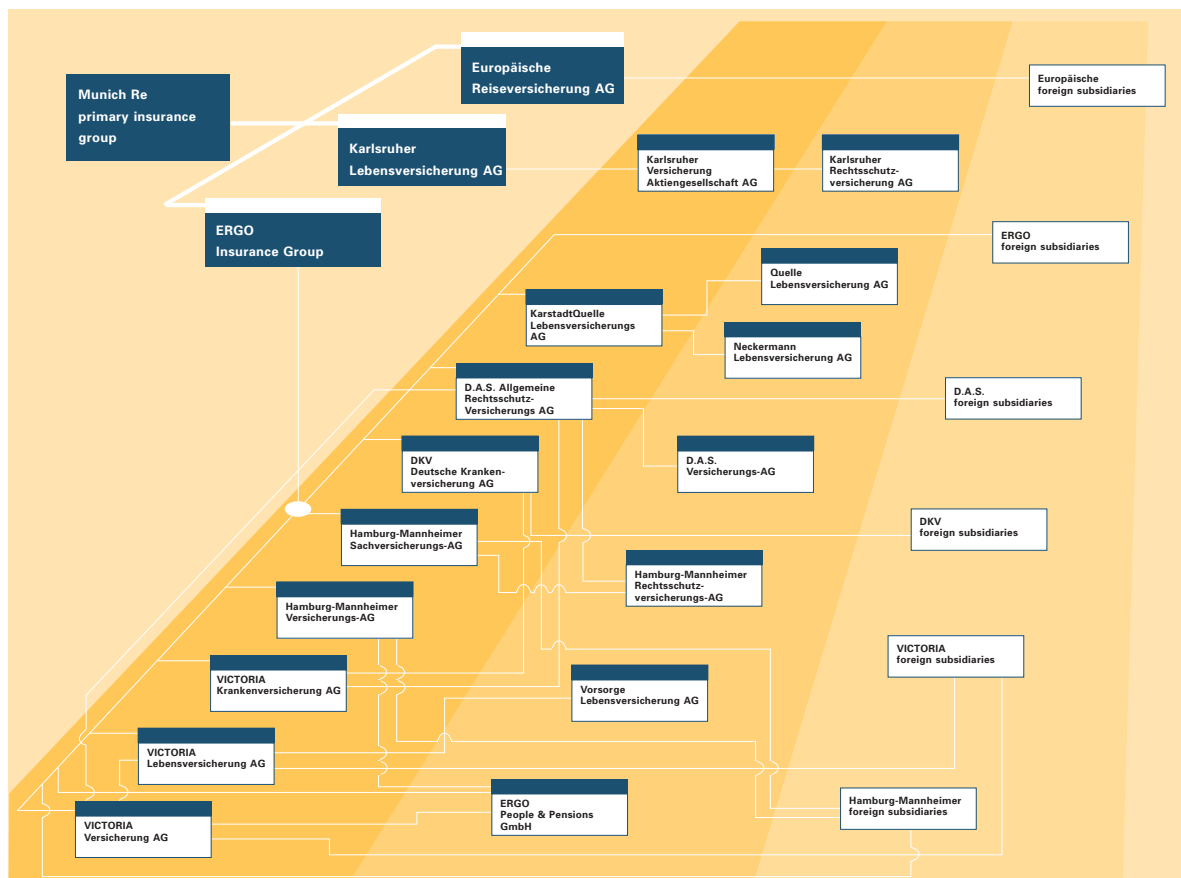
Munich Re primary insurance group

Europäische Reiseversicherung AG

Europäische foreign subsidiaries

Karlsruher Lebensversicherung AG

Karlsruher Versicherung Aktiengesellschaft AG

Karlsruher Rechtsschutzversicherung AG

ERGO Insurance Group

ERGO foreign subsidiaries

Quelle Lebensversicherung AG

KarstadtQuelle Lebensversicherungs AG

Neckermann Lebensversicherung AG

D.A.S. Allgemeine Rechtsschutz-Versicherungs AG

D.A.S. foreign subsidiaries

DKV Deutsche Krankenversicherung AG

D.A.S. Versicherungs-AG

Hamburg-Mannheimer Sachversicherungs-AG

DKV foreign subsidiaries

Hamburg-Mannheimer Rechtsschutzversicherungs-AG

Hamburg-Mannheimer Versicherungs-AG

VICTORIA foreign subsidiaries

VICTORIA Krankenversicherung AG

Vorsorge Lebensversicherung AG

VICTORIA Lebensversicherung AG

ERGO People & Pensions GmbH

Hamburg-Mannheimer foreign subsidiaries

VICTORIA Versicherung AG